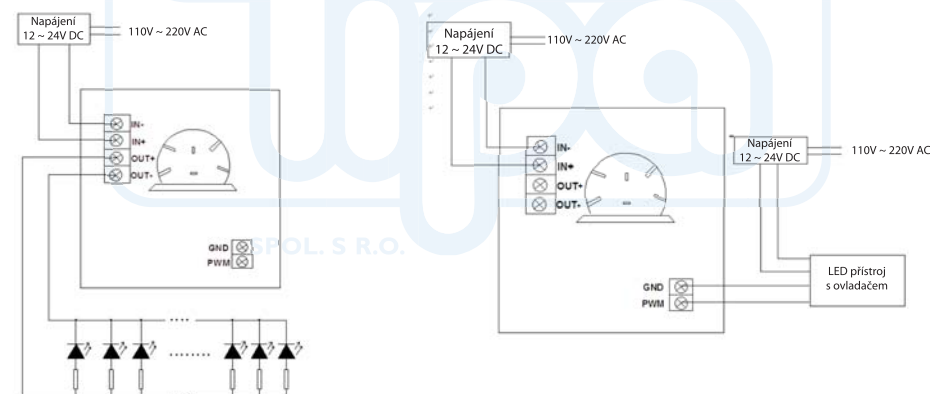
Napájení
12 ~ 24V DC
110V ~ 220V AC
IN-
IN+
OUT+
OUT-
GND
PWM
.....
.........
SPOL. S R.O.

Napájení
12 ~ 24V DC
110V ~ 220V AC
IN-
IN+
OUT+
OUT-
Napájení
12 ~ 24V DC
110V ~ 220V AC
GND
PWM
LED přístroj
s ovladačem